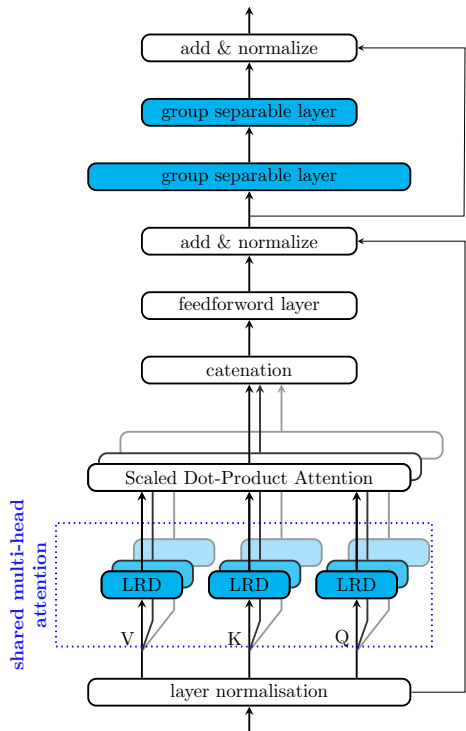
add & normalize

group separable layer

group separable layer

add & normalize

feedforword layer

catenation

Scaled Dot-Product Attention

shared multi-head attention

LRD

LRD

LRD

V

K

Q

layer normalisation